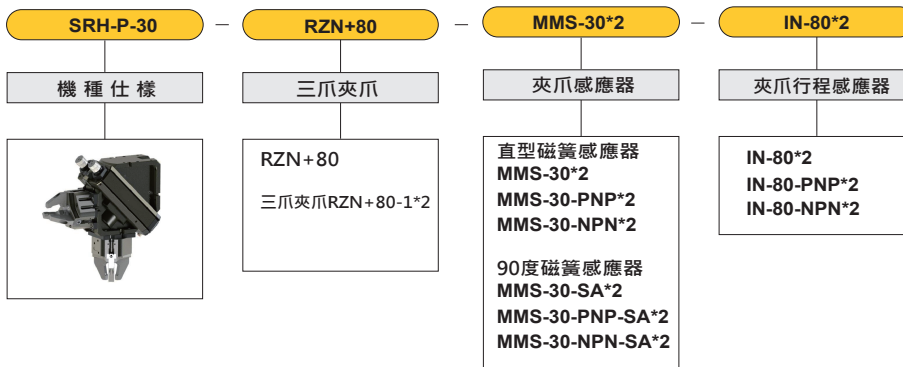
SRH-P-30 – RZN+80 – MMS-30*2 – IN-80*2

機種仕樣

三爪夾爪

RZN+80

三爪夾爪RZN+80-1*2

夾爪感應器

直型磁簧感應器
MMS-30*2
MMS-30-PNP*2
MMS-30-NPN*2

90度磁簧感應器
MMS-30-SA*2
MMS-30-PNP-SA*2
MMS-30-NPN-SA*2

夾爪行程感應器

IN-80*2
IN-80-PNP*2
IN-80-NPN*2